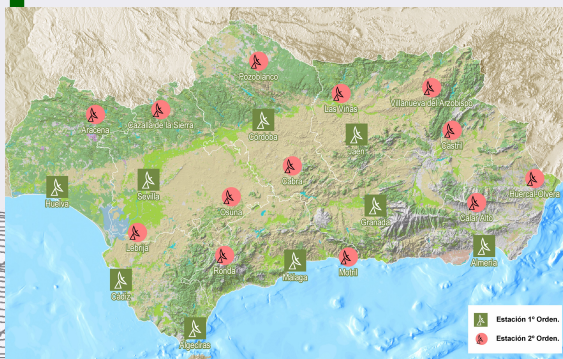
Pozoblanco
Las Viñas
Villanueva del Arzobispo
Aracena
Cazalla de la Sierra
Córdoba
Jaén
Castril
Cabra
Huelva
Sevilla
Osuna
Huescar Olvera
Granada
Calar Alto
Lebrija
Ronda
Málaga
Motril
Almería
Cádiz
Algeciras
Estación 1º Orden.
Estación 2º Orden.